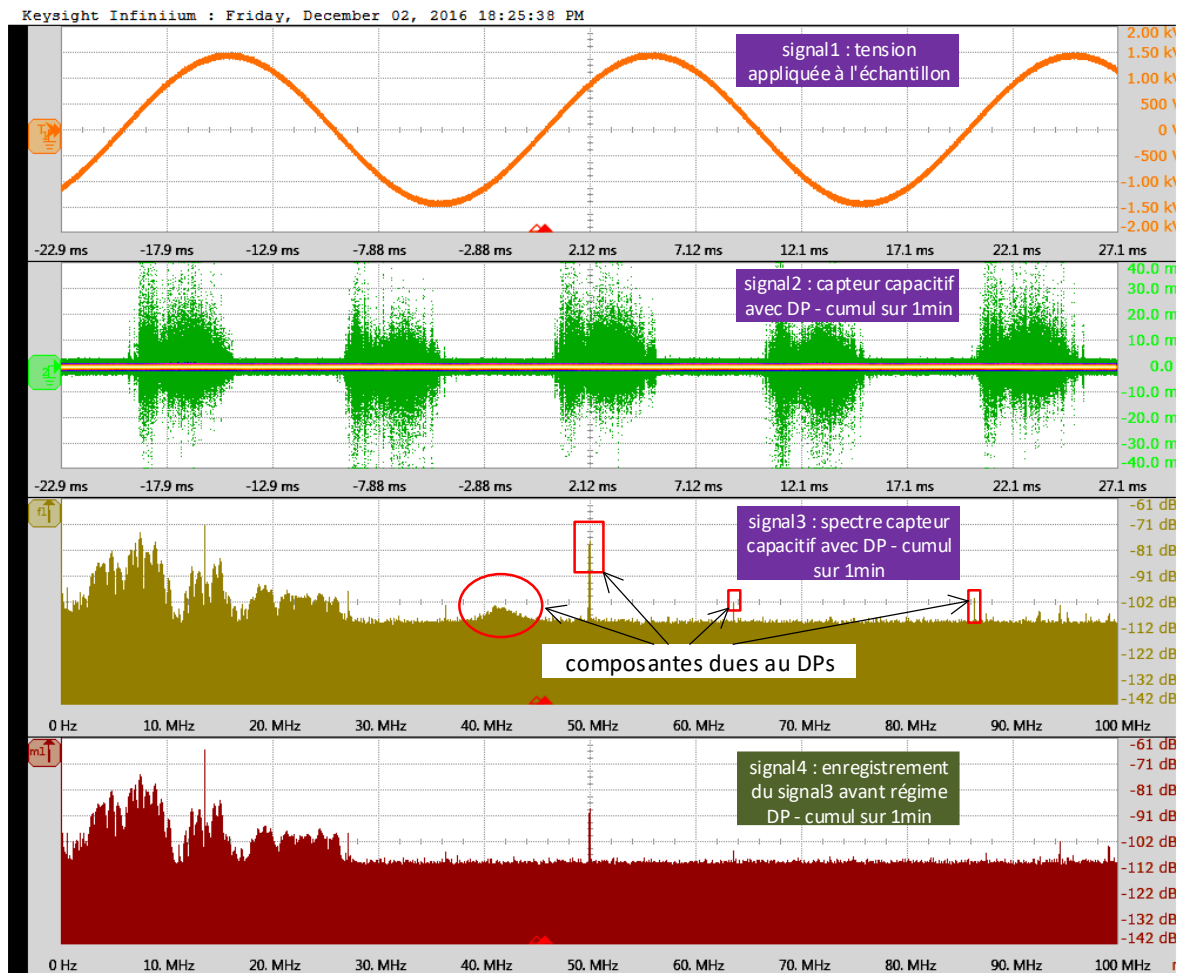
Keysight Infiniium : Friday, December 02, 2016 18:25:38 PM

signal1 : tension appliquée à l'échantillon

2.00 kV
1.50 kV
1.00 kV
500 V
0 V
-500 V
-1.00 kV
-1.50 kV
-2.00 kV

-22.9 ms -17.9 ms -12.9 ms -7.88 ms -2.88 ms 2.12 ms 7.12 ms 12.1 ms 17.1 ms 22.1 ms 27.1 ms

signal2 : capteur capacitif avec DP - cumul sur 1min

40.0 m
30.0 m
20.0 m
10.0 m
0.0
-10.0 m
-20.0 m
-30.0 m
-40.0 m

-22.9 ms -17.9 ms -12.9 ms -7.88 ms -2.88 ms 2.12 ms 7.12 ms 12.1 ms 17.1 ms 22.1 ms 27.1 ms

f1

signal3 : spectre capteur capacitif avec DP - cumul sur 1min

-61 dB
-71 dB
-81 dB
-91 dB
-102 dB
-112 dB
-122 dB
-132 dB
-142 dB

composantes dues au DPs

0 Hz 10. MHz 20. MHz 30. MHz 40. MHz 50. MHz 60. MHz 70. MHz 80. MHz 90. MHz 100 MHz

m1

signal4 : enregistrement du signal3 avant régime DP - cumul sur 1min

-61 dB
-71 dB
-81 dB
-91 dB
-102 dB
-112 dB
-122 dB
-132 dB
-142 dB

0 Hz 10. MHz 20. MHz 30. MHz 40. MHz 50. MHz 60. MHz 70. MHz 80. MHz 90. MHz 100 MHz